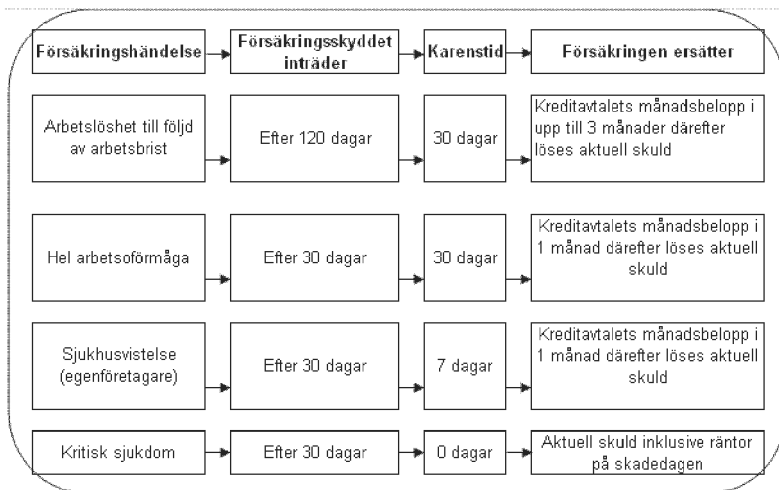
| Försäkringshändelse | Försäkringsskyddet inträder | Karenstid | Försäkringen ersätter |
|---|---|---|---|
| Arbetslöshet till följd av arbetsbrist | Efter 120 dagar | 30 dagar | Kreditavtalets månadsbelopp i upp till 3 månader därefter löses aktuell skuld |
| Hel arbetsoförmåga | Efter 30 dagar | 30 dagar | Kreditavtalets månadsbelopp i 1 månad därefter löses aktuell skuld |
| Sjukhusvistelse (egenföretagare) | Efter 30 dagar | 7 dagar | Kreditavtalets månadsbelopp i 1 månad därefter löses aktuell skuld |
| Kritisk sjukdom | Efter 30 dagar | 0 dagar | Aktuell skuld inklusive räntor på skadedagen |